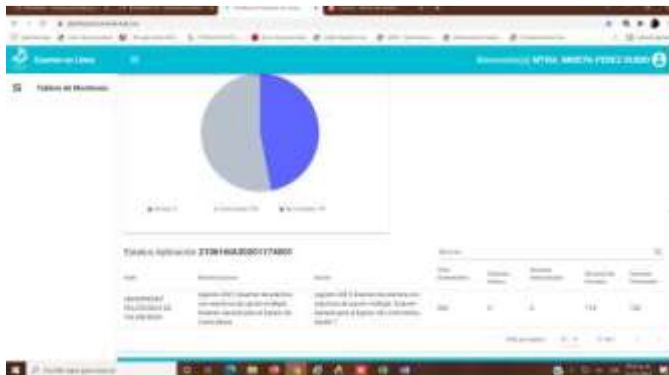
Examen en Línea

Bienvenido(a) MTRA. MARITA PEREZ RUBIO

Tablero de Monitoreo

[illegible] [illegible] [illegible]

Estatus Aplicación 2TSN146A20201174803

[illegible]

| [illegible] | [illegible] | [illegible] | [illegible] | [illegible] | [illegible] | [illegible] | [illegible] |
|---|---|---|---|---|---|---|---|
| UNIVERSIDAD POLITÉCNICA DE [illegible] | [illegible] | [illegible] | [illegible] | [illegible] | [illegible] | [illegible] | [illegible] |

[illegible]